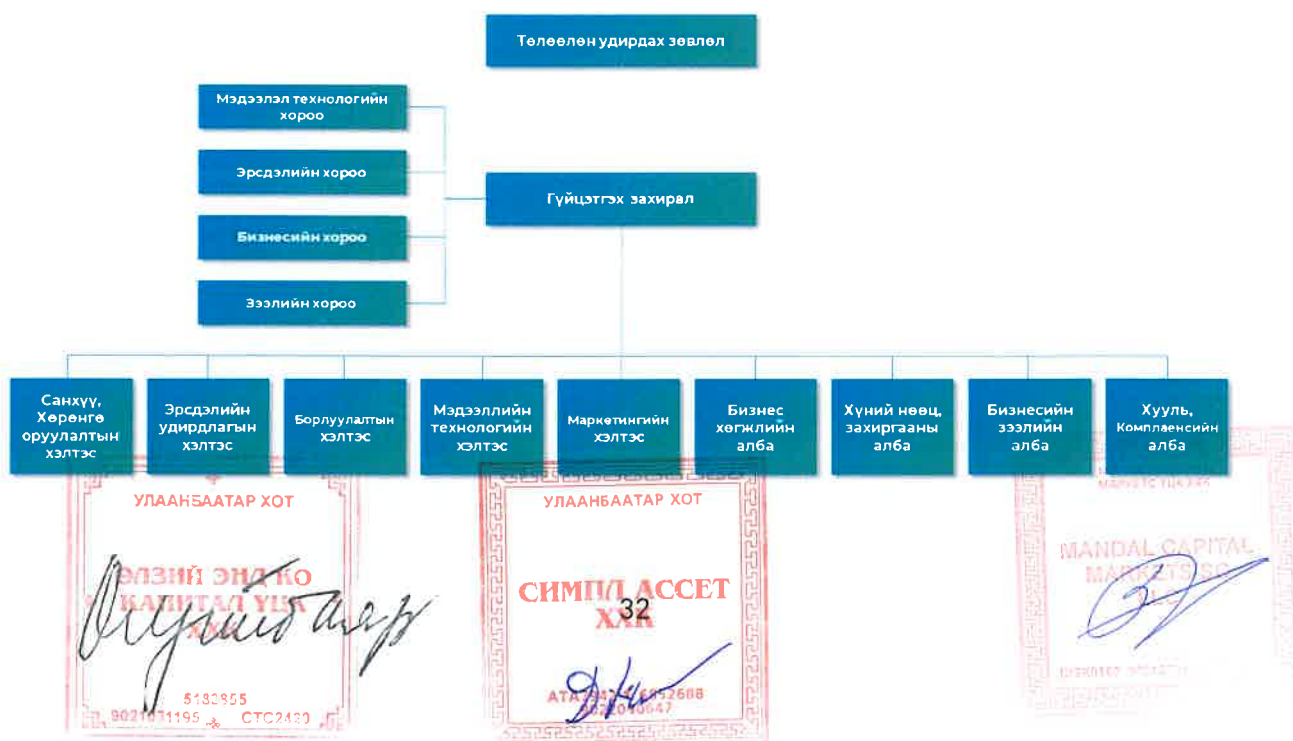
Төлөөлөн удирдах зөвлөл

Мэдээлэл технологийн хороо

Эрсдэлийн хороо

Бизнесийн хороо

Зээлийн хороо

Гүйцэтгэх захирал

Санхүү, Хөрөнгө оруулалтын хэлтэс

Эрсдэлийн удирдлагын хэлтэс

Борлуулалтын хэлтэс

Мэдээллийн технологийн хэлтэс

Маркетингийн хэлтэс

Бизнес хөгжлийн алба

Хүний нөөц, захиргааны алба

Бизнесийн зээлийн алба

Хууль, Комплаенсийн алба

УЛААНБААТАР ХОТ
ӨЛЗИЙ ЭНД КО КАПИТАЛ ҮЦК
5182855
9021071195 СТС2420

УЛААНБААТАР ХОТ
СИМПЛ АССЕТ ХХК
АТА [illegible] 6852688
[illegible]0647

32

MANDAL CAPITAL MARKETS ÜCK
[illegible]